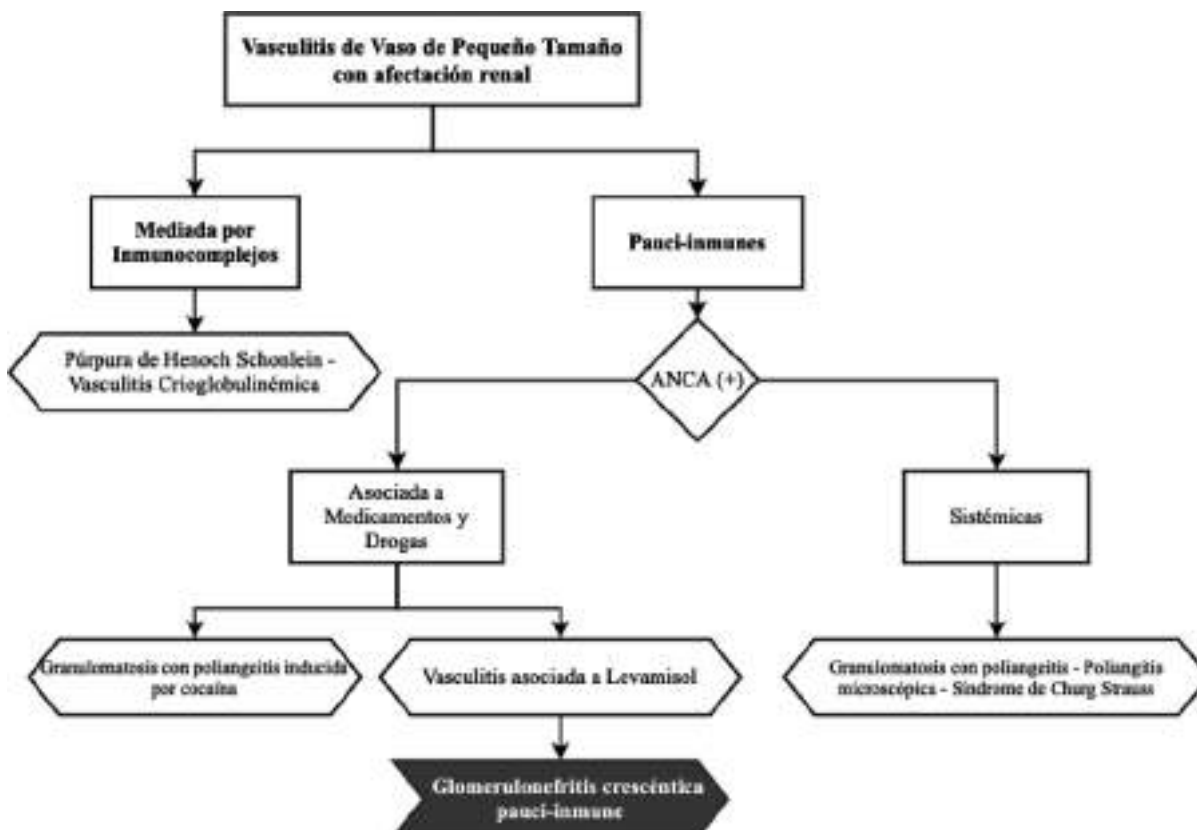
Vasculitis de Vaso de Pequeño Tamaño con afectación renal

Mediada por Inmunocomplejos

Pauci-inmunes

Púrpura de Henoch Schonlein - Vasculitis Crioglobulinémica

ANCA (+)

Asociada a Medicamentos y Drogas

Sistémicas

Granulomatosis con poliangeitis inducida por cocaína

Vasculitis asociada a Levamisol

Granulomatosis con poliangeitis - Poliangitis microscópica - Síndrome de Churg Strauss

Glomerulonefritis crescéntica pauci-inmune